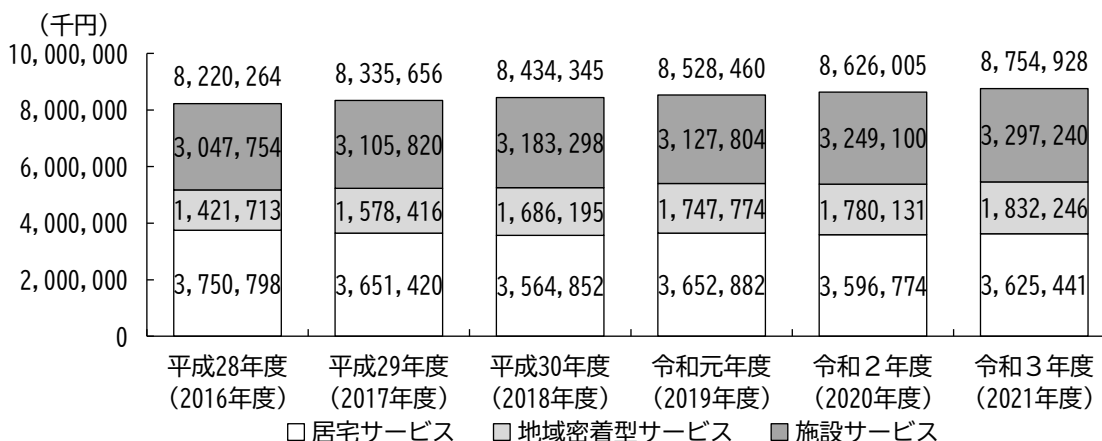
（千円）

10,000,000
8,000,000
6,000,000
4,000,000
2,000,000
0

| | 平成28年度（2016年度） | 平成29年度（2017年度） | 平成30年度（2018年度） | 令和元年度（2019年度） | 令和２年度（2020年度） | 令和３年度（2021年度） |
|---|---|---|---|---|---|---|
| 合計 | 8,220,264 | 8,335,656 | 8,434,345 | 8,528,460 | 8,626,005 | 8,754,928 |
| 施設サービス | 3,047,754 | 3,105,820 | 3,183,298 | 3,127,804 | 3,249,100 | 3,297,240 |
| 地域密着型サービス | 1,421,713 | 1,578,416 | 1,686,195 | 1,747,774 | 1,780,131 | 1,832,246 |
| 居宅サービス | 3,750,798 | 3,651,420 | 3,564,852 | 3,652,882 | 3,596,774 | 3,625,441 |

□居宅サービス □地域密着型サービス ■施設サービス